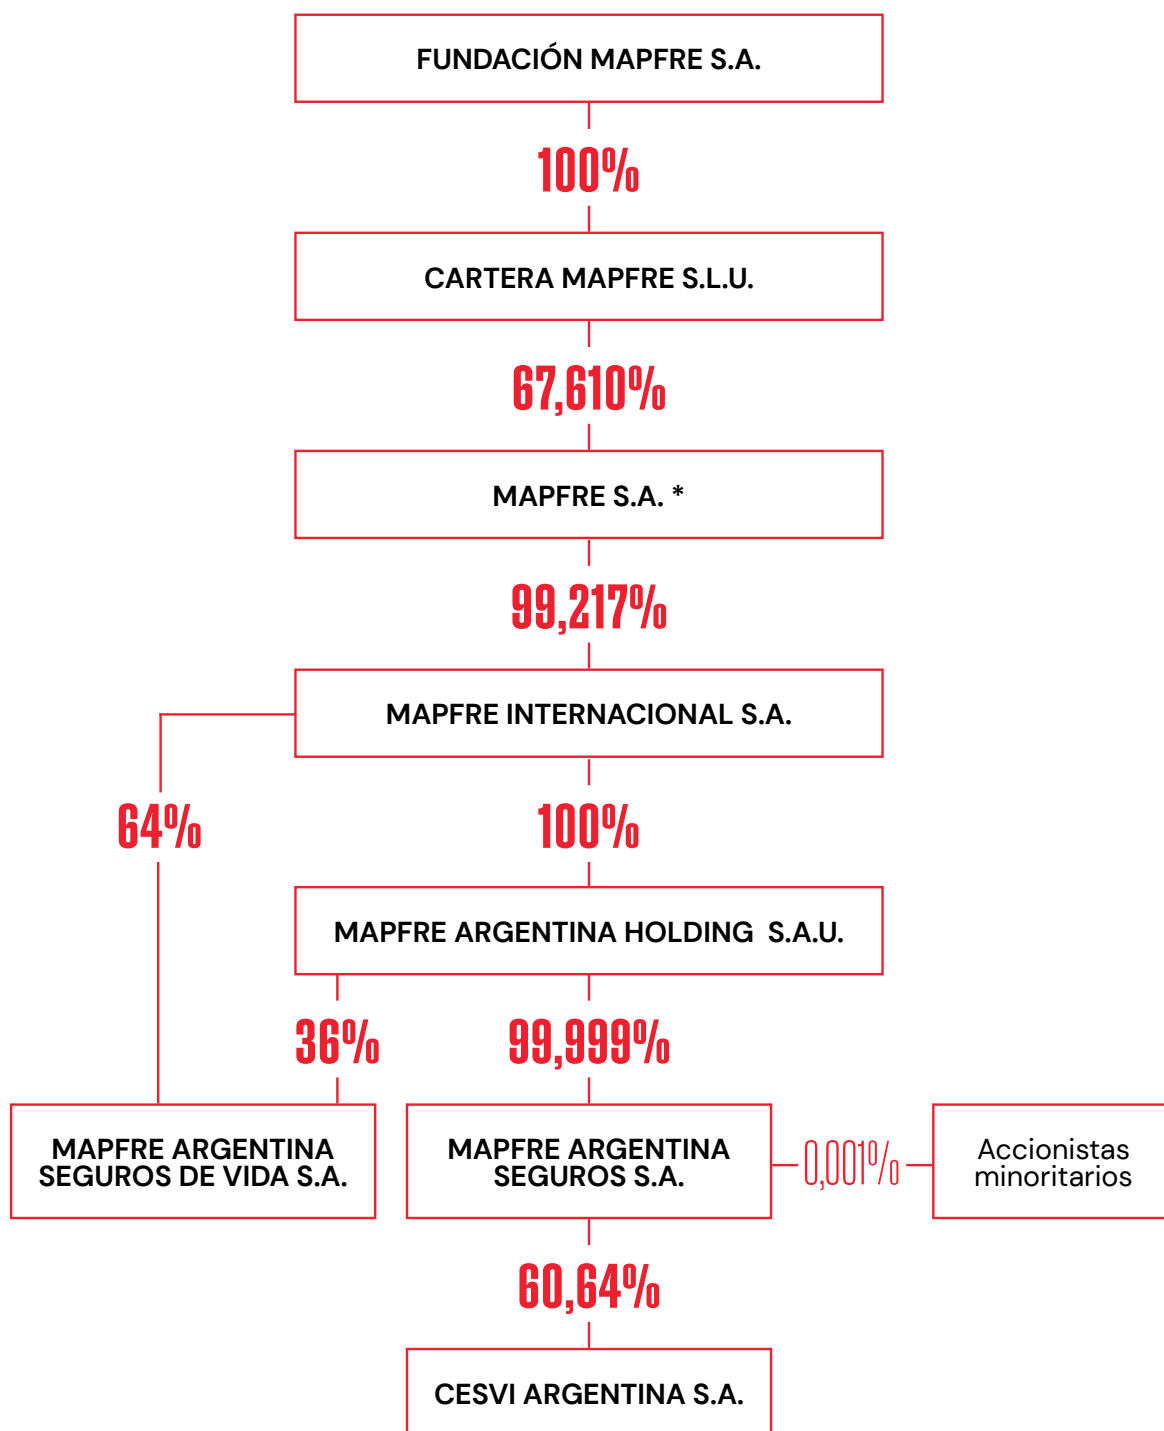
FUNDACIÓN MAPFRE S.A.

100%

CARTERA MAPFRE S.L.U.

67,610%

MAPFRE S.A. *

99,217%

MAPFRE INTERNACIONAL S.A.

64%

100%

MAPFRE ARGENTINA HOLDING S.A.U.

36%

99,999%

MAPFRE ARGENTINA SEGUROS DE VIDA S.A.

MAPFRE ARGENTINA SEGUROS S.A.

0,001%

Accionistas minoritarios

60,64%

CESVI ARGENTINA S.A.